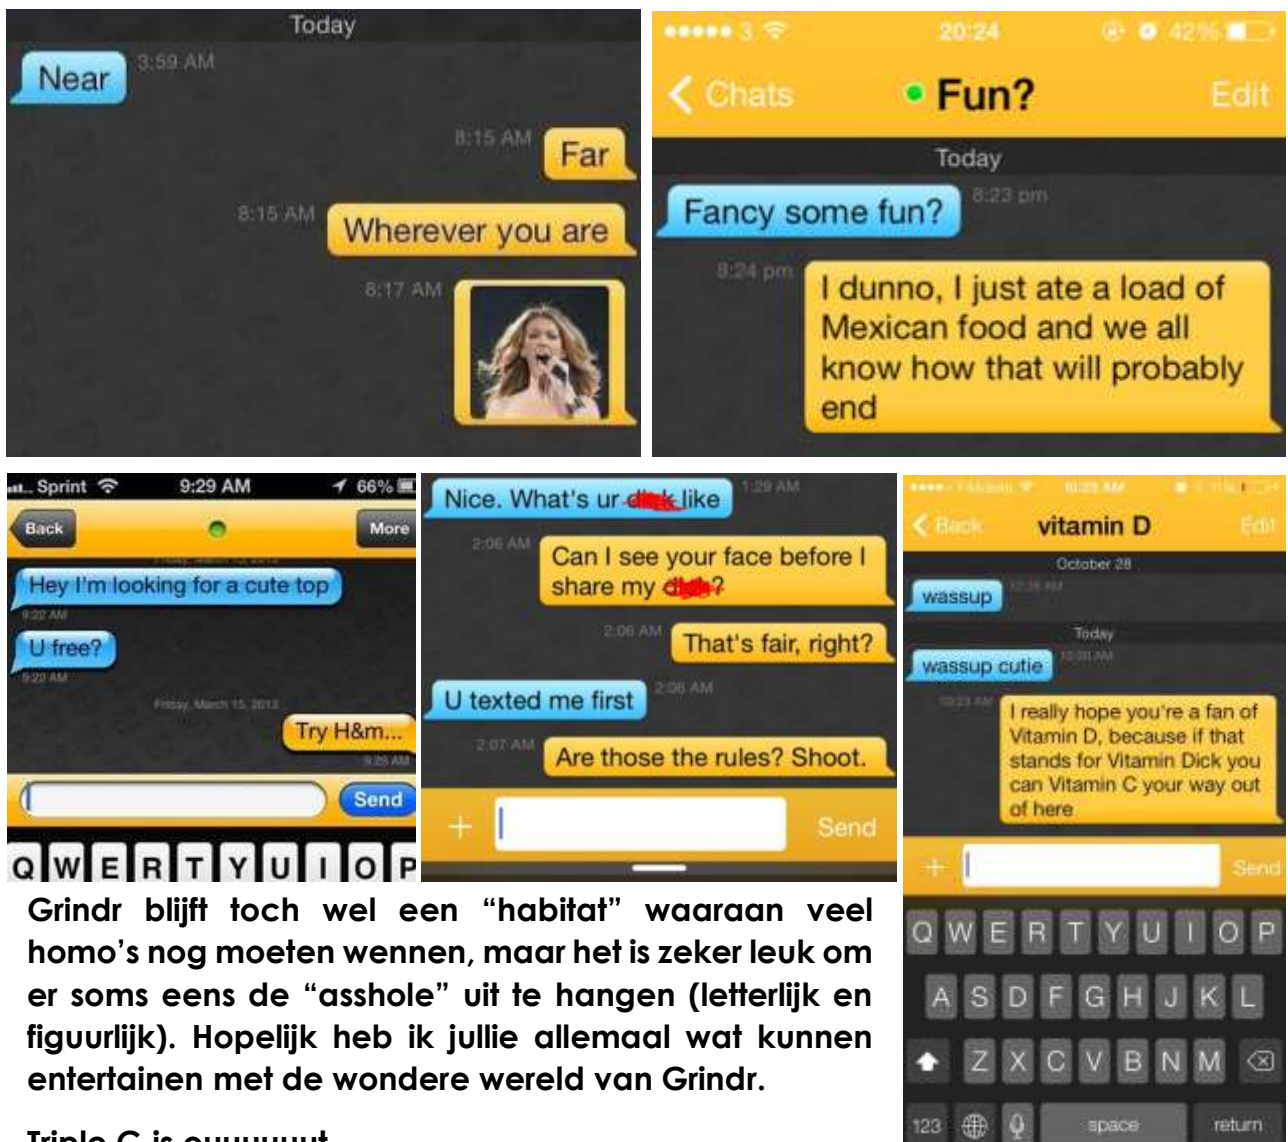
Today

Near 3:59 AM

8:15 AM Far

8:15 AM Wherever you are

8:17 AM

●●●●● 3 20:24 42%

Chats • Fun? Edit

Today

Fancy some fun? 8:23 pm

8:24 pm I dunno, I just ate a load of Mexican food and we all know how that will probably end

Sprint 9:29 AM 66%

Back More

Friday, March 15, 2013

Hey I'm looking for a cute top

9:22 AM

U free?

9:22 AM

Friday, March 15, 2013

Try H&m...

9:29 AM

Send

Q W E R T Y U I O P

Nice. What's ur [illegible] like 1:29 AM

2:06 AM Can I see your face before I share my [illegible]?

2:06 AM That's fair, right?

U texted me first 2:06 AM

2:07 AM Are those the rules? Shoot.

+ Send

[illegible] 10:23 AM

Back vitamin D Edit

October 28

wassup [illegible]

Today

wassup cutie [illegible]

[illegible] I really hope you're a fan of Vitamin D, because if that stands for Vitamin Dick you can Vitamin C your way out of here

+ Send

Q W E R T Y U I O P

A S D F G H J K L

Z X C V B N M

123 space return

Grindr blijft toch wel een “habitat” waaraan veel homo’s nog moeten wennen, maar het is zeker leuk om er soms eens de “asshole” uit te hangen (letterlijk en figuurlijk). Hopelijk heb ik jullie allemaal wat kunnen entertainen met de wondere wereld van Grindr.

Triple C is ouuuuuut